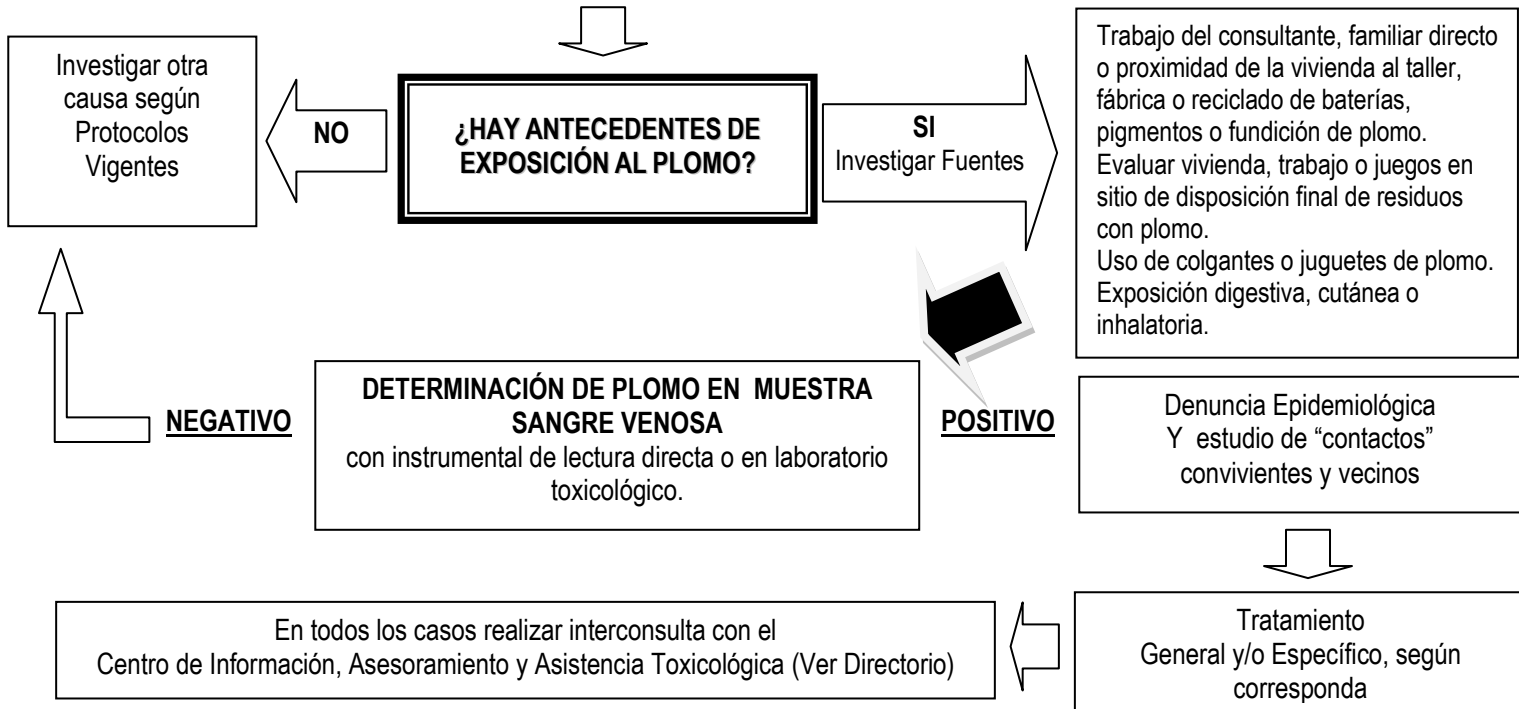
Investigar otra causa según Protocolos Vigentes

NO

¿HAY ANTECEDENTES DE EXPOSICIÓN AL PLOMO?

SI
Investigar Fuentes

Trabajo del consultante, familiar directo o proximidad de la vivienda al taller, fábrica o reciclado de baterías, pigmentos o fundición de plomo.
Evaluar vivienda, trabajo o juegos en sitio de disposición final de residuos con plomo.
Uso de colgantes o juguetes de plomo.
Exposición digestiva, cutánea o inhalatoria.

NEGATIVO

DETERMINACIÓN DE PLOMO EN MUESTRA SANGRE VENOSA
con instrumental de lectura directa o en laboratorio toxicológico.

POSITIVO

Denuncia Epidemiológica
Y estudio de "contactos" convivientes y vecinos

Tratamiento
General y/o Específico, según corresponda

En todos los casos realizar interconsulta con el Centro de Información, Asesoramiento y Asistencia Toxicológica (Ver Directorio)